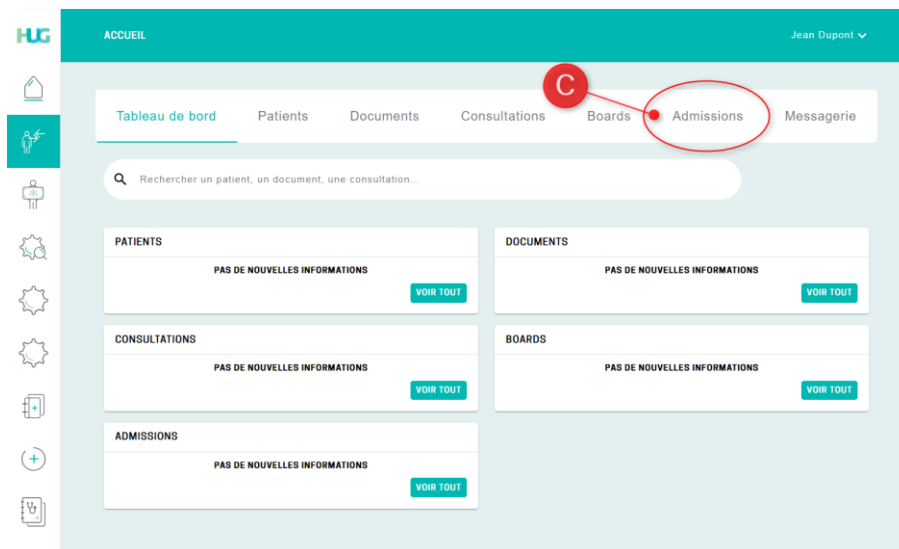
HUG

ACCUEIL

Jean Dupont

C

Tableau de bord Patients Documents Consultations Boards Admissions Messagerie

Rechercher un patient, un document, une consultation...

PATIENTS
PAS DE NOUVELLES INFORMATIONS
VOIR TOUT

DOCUMENTS
PAS DE NOUVELLES INFORMATIONS
VOIR TOUT

CONSULTATIONS
PAS DE NOUVELLES INFORMATIONS
VOIR TOUT

BOARDS
PAS DE NOUVELLES INFORMATIONS
VOIR TOUT

ADMISSIONS
PAS DE NOUVELLES INFORMATIONS
VOIR TOUT